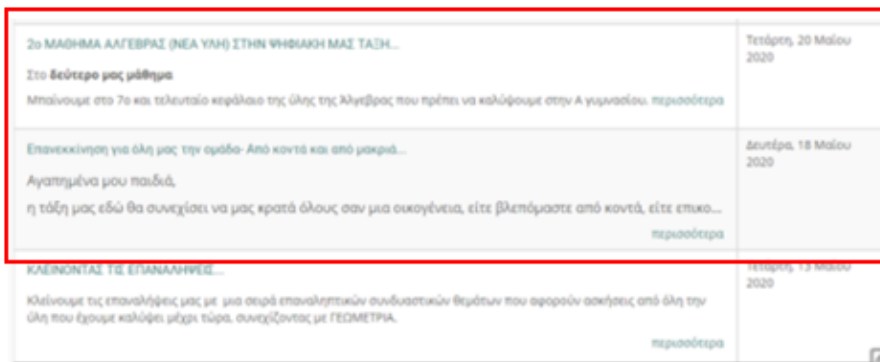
2ο ΜΑΘΗΜΑ ΑΛΓΕΒΡΑΣ (ΝΕΑ ΥΛΗ) ΣΤΗΝ ΨΗΦΙΑΚΗ ΜΑΣ ΤΑΞΗ...

Στο **δεύτερο μας μάθημα**

Μπαίνουμε στο 7ο και τελευταίο κεφάλαιο της ύλης της Άλγεβρας που πρέπει να καλύψουμε στην Α γυμνασίου. περισσότερα

Τετάρτη, 20 Μαΐου 2020

Επανεκκίνηση για όλη μας την ομάδα- Από κοντά και από μακριά...

Αγαπημένα μου παιδιά,

η τάξη μας εδώ θα συνεχίσει να μας κρατά όλους σαν μια οικογένεια, είτε βλεπόμαστε από κοντά, είτε επικο...

περισσότερα

Δευτέρα, 18 Μαΐου 2020

ΚΛΕΙΝΟΝΤΑΣ ΤΙΣ ΕΠΑΝΑΛΗΨΕΙΣ...

Κλείνουμε τις επαναλήψεις μας με μια σειρά επαναληπτικών συνδυαστικών θεμάτων που αφορούν ασκήσεις από όλη την ύλη που έχουμε καλύψει μέχρι τώρα, συνεχίζοντας με ΓΕΩΜΕΤΡΙΑ.

περισσότερα

Τετάρτη, 13 Μαΐου 2020